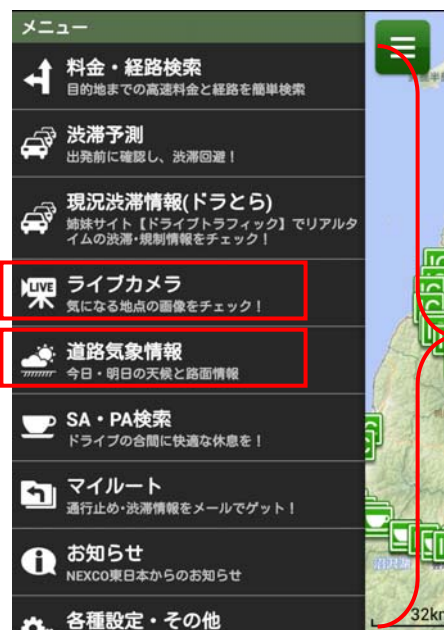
メニュー

料金・経路検索
目的地までの高速料金と経路を簡単検索

渋滞予測
出発前に確認し、渋滞回避！

現況渋滞情報(ドラとら)
姉妹サイト【ドライブトラフィック】でリアルタイムの渋滞・規制情報をチェック！

LIVE
ライブカメラ
気になる地点の画像をチェック！

道路気象情報
今日・明日の天候と路面情報

SA・PA検索
ドライブの合間に快適な休息を！

マイルート
通行止め・渋滞情報をメールでゲット！

お知らせ
NEXCO東日本からのお知らせ

各種設定・その他

32km